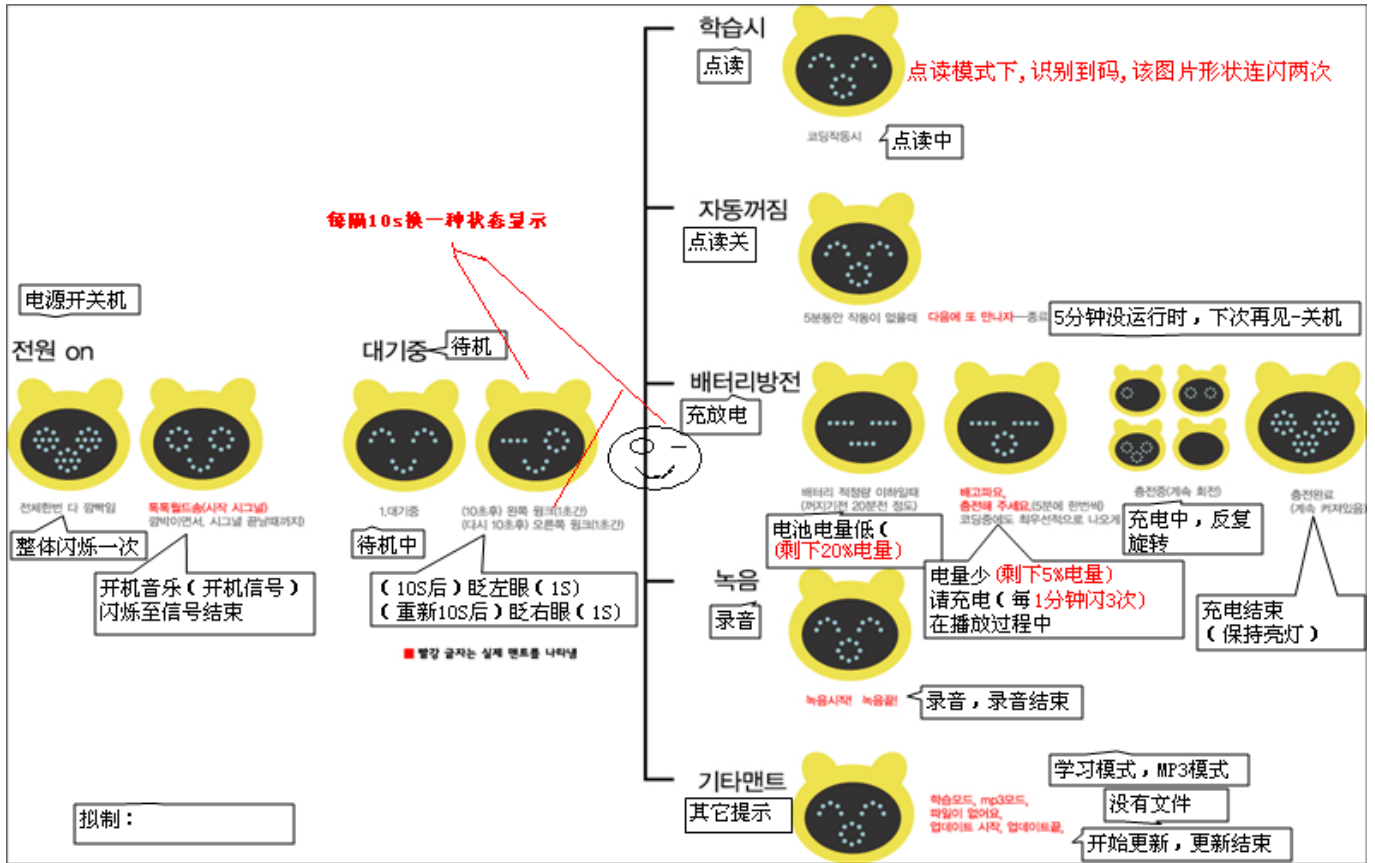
电源开关机

전원 on

전체한번 다 깜박임

톡톡월드송(시작 시그널)
깜박이면서, 시그널 끝날때까지

整体闪烁一次

开机音乐（开机信号）闪烁至信号结束

每隔10s换一种状态显示

대기중 待机

1.대기중

(10초후) 왼쪽 윙크(1초간)
(다시 10초후) 오른쪽 윙크(1초간)

待机中

（10S后）眨左眼（1S）
（重新10S后）眨右眼（1S）

■ 빨강 글자는 실제 멘트를 나타냄

拟制：

학습시
点读

点读模式下，识别到码，该图片形状连闪两次

코딩작동시 点读中

자동꺼짐
点读关

5분동안 작동이 없을때 다음에 또 만나자~종료

5分钟没运行时，下次再见-关机

배터리방전
充放电

배터리 적정량 이하일때
(꺼지기전 20분전 정도)

배고파요,
충전해 주세요.(5분에 한번씩)
코딩중에도 최우선적으로 나오게

충전중(계속 회전)

충전완료
(계속 켜져있음)

电池电量低（剩下20%电量）

电量少（剩下5%电量）
请充电（每1分钟闪3次）
在播放过程中

充电中，反复旋转

充电结束（保持亮灯）

녹음
录音

녹음시작! 녹음끝!

录音，录音结束

기타맨트
其它提示

학습모드, mp3모드,
파일이 없어요,
업데이트 시작, 업데이트끝,

学习模式，MP3模式

没有文件

开始更新，更新结束